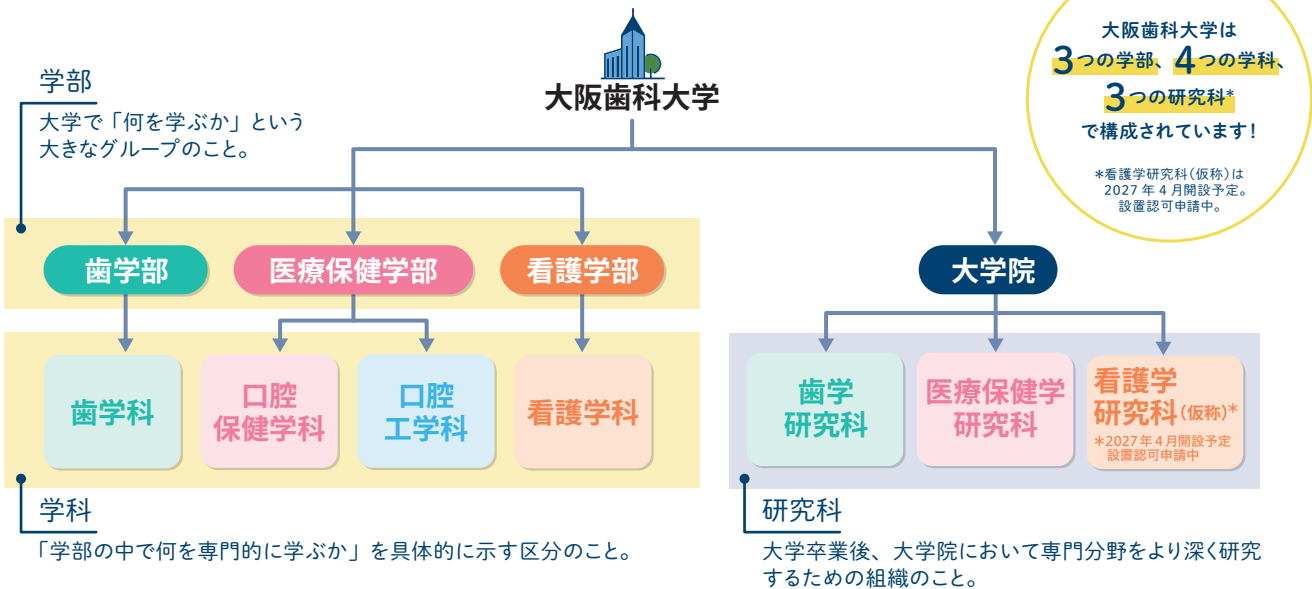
大阪歯科大学は
3つの学部、4つの学科、
3つの研究科*
で構成されています！

*看護学研究科（仮称）は
2027年4月開設予定。
設置認可申請中。

学部
大学で「何を学ぶか」という大きなグループのこと。

大阪歯科大学

歯学部
医療保健学部
看護学部
大学院

歯学科
口腔保健学科
口腔工学科
看護学科

歯学研究科
医療保健学研究科
看護学研究科（仮称）*
*2027年4月開設予定
設置認可申請中

学科
「学部の中で何を専門的に学ぶか」を具体的に示す区分のこと。

研究科
大学卒業後、大学院において専門分野をより深く研究するための組織のこと。